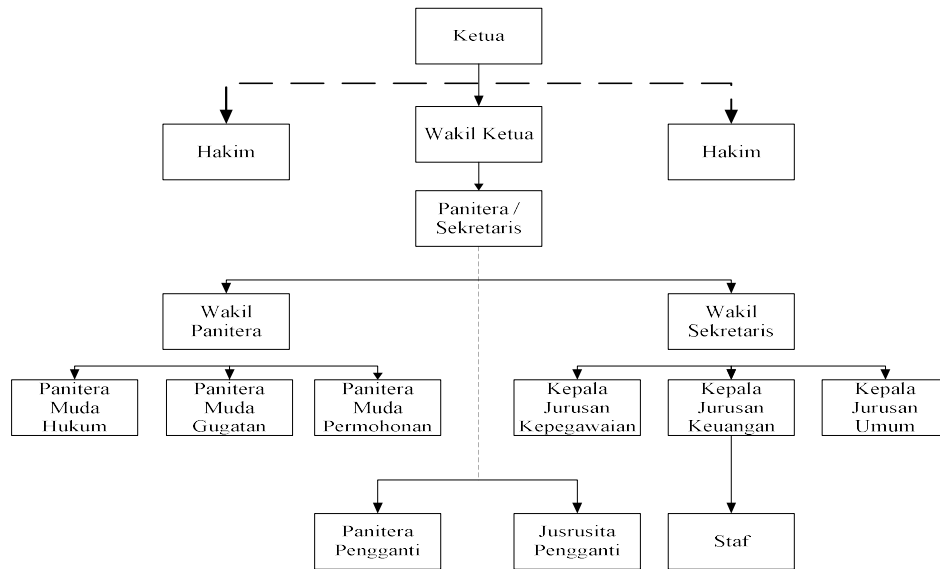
Ketua

Hakim

Wakil Ketua

Hakim

Panitera / Sekretaris

Wakil Panitera

Wakil Sekretaris

Panitera Muda Hukum

Panitera Muda Gugatan

Panitera Muda Permohonan

Kepala Jurusan Kepegawaian

Kepala Jurusan Keuangan

Kepala Jurusan Umum

Panitera Pengganti

Jusrusita Pengganti

Staf